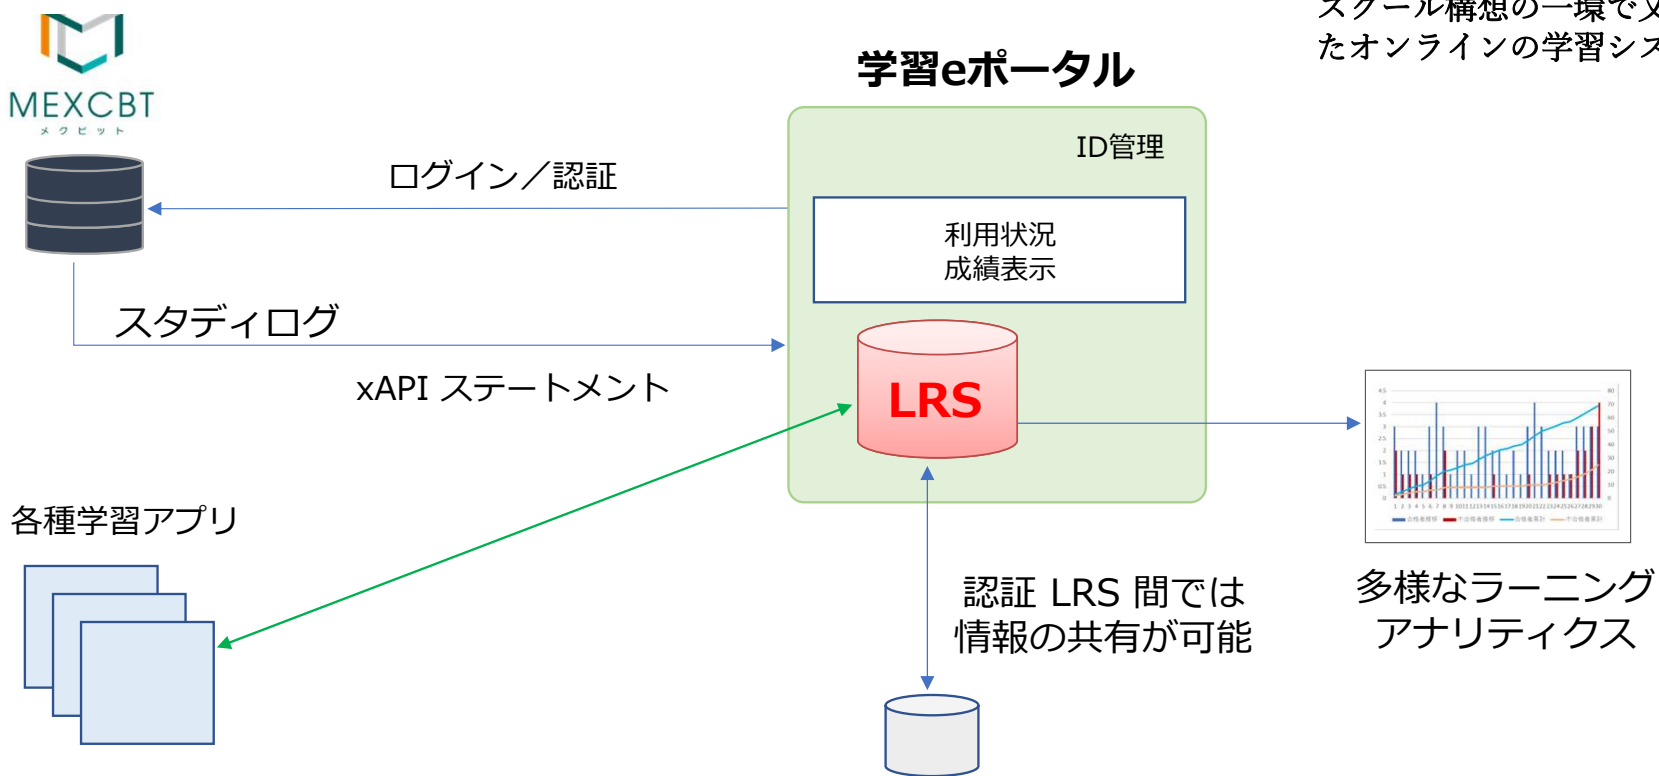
MEXCBT
メクビット

スクール構想の一環で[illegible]
たオンラインの学習シス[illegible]

学習eポータル

ID管理

利用状況
成績表示

LRS

ログイン／認証

スタディログ

xAPI ステートメント

各種学習アプリ

認証 LRS 間では
情報の共有が可能

多様なラーニング
アナリティクス